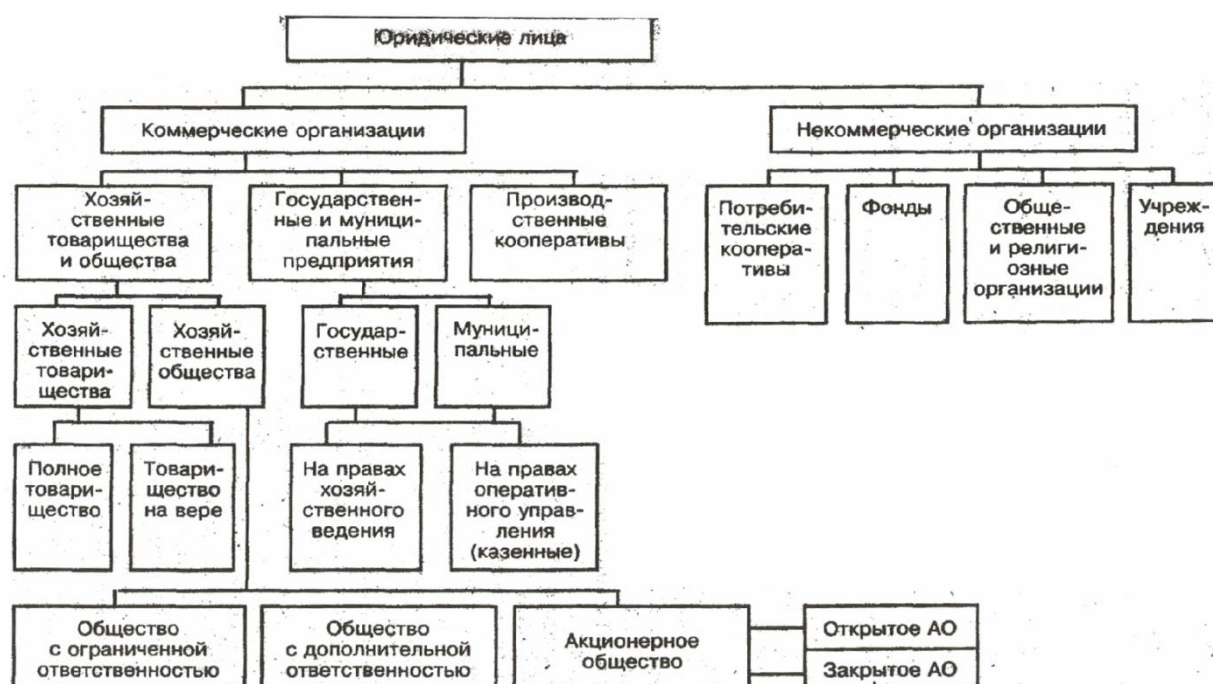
Юридические лица

Коммерческие организации

Некоммерческие организации

Хозяйственные товарищества и общества

Государственные и муниципальные предприятия

Производственные кооперативы

Потребительские кооперативы

Фонды

Общественные и религиозные организации

Учреждения

Хозяйственные товарищества

Хозяйственные общества

Государственные

Муниципальные

Полное товарищество

Товарищество на вере

На правах хозяйственного ведения

На правах оперативного управления (казенные)

Общество с ограниченной ответственностью

Общество с дополнительной ответственностью

Акционерное общество

Открытое АО

Закрытое АО